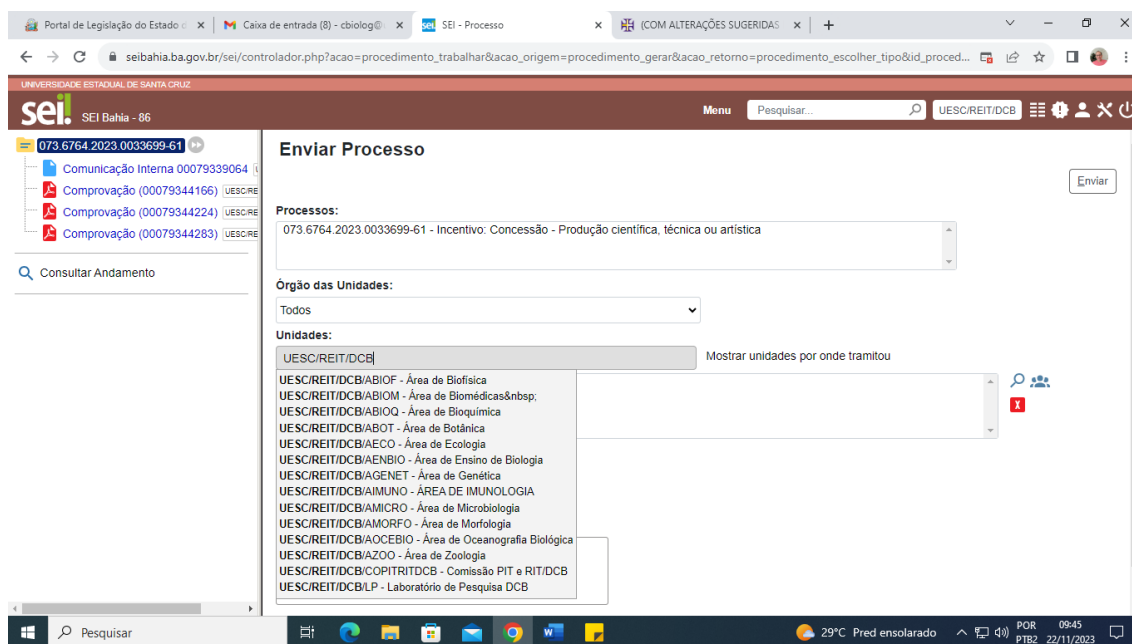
Portal de Legislação do Estado d | Caixa de entrada (8) - cbiolog@ | SEI - Processo | (COM ALTERAÇÕES SUGERIDAS

seibahia.ba.gov.br/sei/controlador.php?acao=procedimento_trabalhar&acao_origem=procedimento_gerar&acao_retorno=procedimento_escolher_tipo&id_proced...

UNIVERSIDADE ESTADUAL DE SANTA CRUZ

sei! SEI Bahia - 86

Menu Pesquisar... UESC/REIT/DCB

073.6764.2023.0033699-61

Comunicação Interna 00079339064

Comprovação (00079344166) UESC/RE

Comprovação (00079344224) UESC/RE

Comprovação (00079344283) UESC/RE

Consultar Andamento

Enviar Processo

Enviar

Processos:

073.6764.2023.0033699-61 - Incentivo: Concessão - Produção científica, técnica ou artística

Órgão das Unidades:

Todos

Unidades:

UESC/REIT/DCB

Mostrar unidades por onde tramitou

UESC/REIT/DCB/ABIOF - Área de Biofísica
UESC/REIT/DCB/ABIOM - Área de Biomédicas&nbsp;
UESC/REIT/DCB/ABIOQ - Área de Bioquímica
UESC/REIT/DCB/ABOT - Área de Botânica
UESC/REIT/DCB/AECO - Área de Ecologia
UESC/REIT/DCB/AENBIO - Área de Ensino de Biologia
UESC/REIT/DCB/AGENET - Área de Genética
UESC/REIT/DCB/AIMUNO - ÁREA DE IMUNOLOGIA
UESC/REIT/DCB/AMICRO - Área de Microbiologia
UESC/REIT/DCB/AMORFO - Área de Morfologia
UESC/REIT/DCB/AOCEBIO - Área de Oceanografia Biológica
UESC/REIT/DCB/AZOO - Área de Zoologia
UESC/REIT/DCB/COPITRITDCB - Comissão PIT e RIT/DCB
UESC/REIT/DCB/LP - Laboratório de Pesquisa DCB

Pesquisar

29°C Pred ensolarado POR PTB2 09:45 22/11/2023